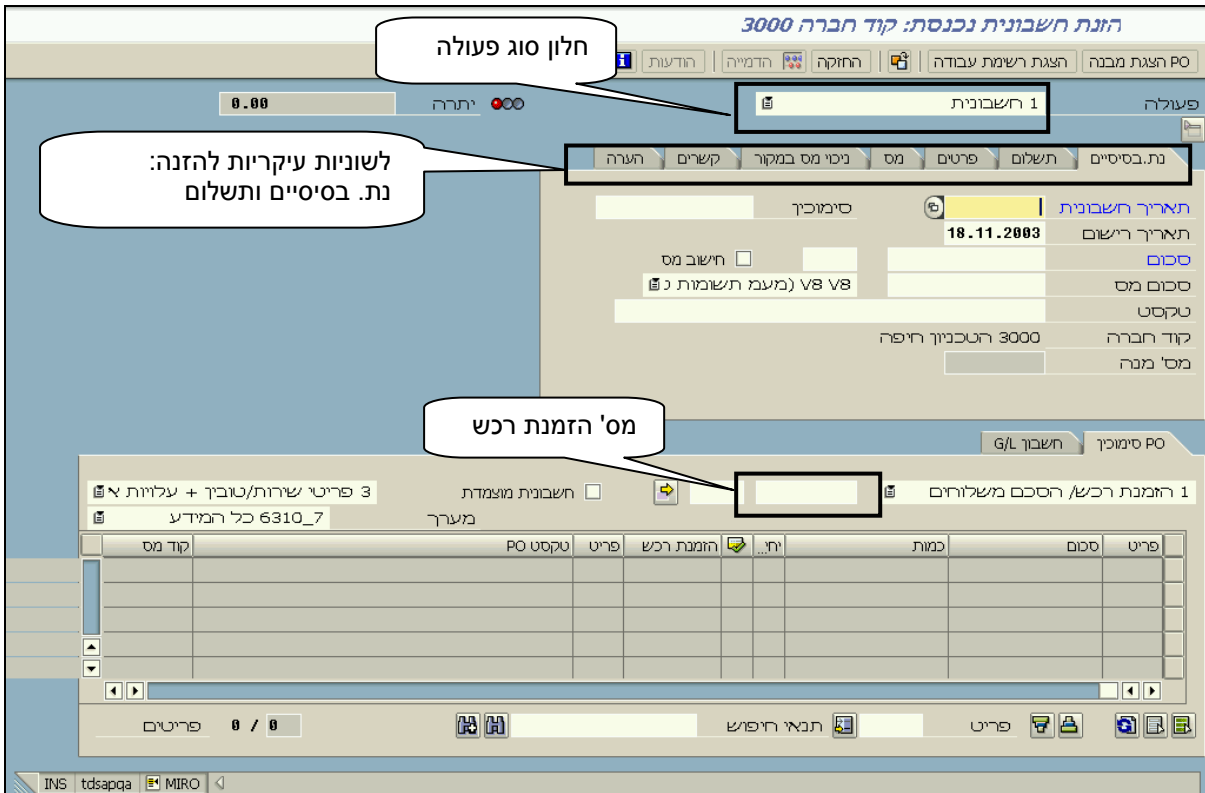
הזנת חשבונית נכנסת: קוד חברה 3000

PO הצגת מבנה | הצגת רשימת עבודה | החזקה | הדמייה | הודעות

חלון סוג פעולה

פעולה 1 חשבונית

יתרה 0.00

לשוניות עיקריות להזנה: נת. בסיסיים ותשלום

נת.בסיסיים | תשלום | פרטים | מס | ניכוי מס במקור | קשרים | הערה

תאריך חשבונית | סימוכין
תאריך רישום 18.11.2003
סכום | חישוב מס
סכום מס | V8 V8 (מעמ תשומות כ
טקסט
קוד חברה 3000 הטכניון חיפה
מס' מנה

מס' הזמנת רכש

PO סימוכין | חשבון G/L

1 הזמנת רכש/ הסכם משלוחים | חשבונית מוצמדת | 3 פריטי שירות/טוביך + עלויות א
מערך 6310_7 כל המידע

| פריט | סכום | כמות | יח' | הזמנת רכש | פריט | טקסט PO | קוד מס |
|---|---|---|---|---|---|---|---|
| | | | | | | | |

פריט | תנאי חיפוש | 0 / 0 פריטים

INS | tdsapqa | MIRO